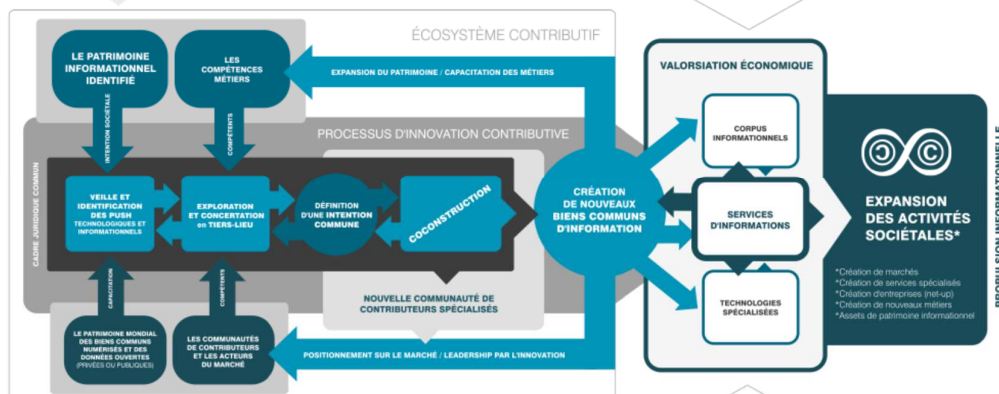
ÉCOSYSTÈME CONTRIBUTIF

LE PATRIMOINE INFORMATIONNEL IDENTIFIÉ

LES COMPÉTENCES MÉTIERS

EXPANSION DU PATRIMOINE / CAPACITATION DES MÉTIERS

INTENTION SOCIÉTALE

COMPÉTENTS

PROCESSUS D'INNOVATION CONTRIBUTIVE

CADRE JURIDIQUE COMMUN

VEILLE ET IDENTIFICATION DES PUSH TECHNOLOGIQUES ET INFORMATIONNELS

EXPLORATION ET CONCERTATION en TIERS-LIEU

DÉFINITION D'UNE INTENTION COMMUNE

COCONSTRUCTION

CRÉATION DE NOUVEAUX BIENS COMMUNS D'INFORMATION

NOUVELLE COMMUNAUTÉ DE CONTRIBUTEURS SPÉCIALISÉS

CAPACITATION

COMPÉTENTS

LE PATRIMOINE MONDIAL DES BIENS COMMUNS NUMÉRIQUES ET DES DONNÉES OUVERTES (PRIVÉES OU PUBLIQUES)

LES COMMUNAUTÉS DE CONTRIBUTEURS ET LES ACTEURS DU MARCHÉ

POSITIONNEMENT SUR LE MARCHÉ / LEADERSHIP PAR L'INNOVATION

VALORISATION ÉCONOMIQUE

CORPUS INFORMATIONNELS

SERVICES D'INFORMATIONS

TECHNOLOGIES SPÉCIALISÉES

EXPANSION DES ACTIVITÉS SOCIÉTALES*

*Création de marchés
*Création de services spécialisés
*Création d'entreprises (net-up)
*Création de nouveaux métiers
*Assets de patrimoine informationnel

PROPULSION INFORMATIONNELLE